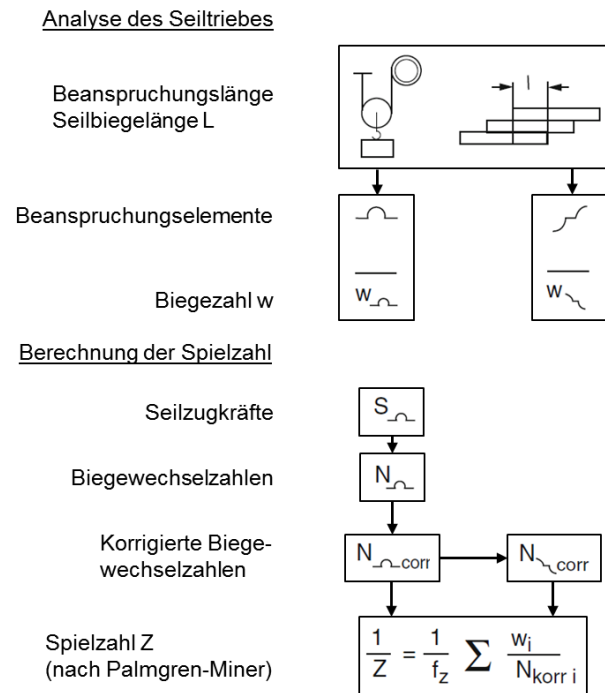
Analyse des Seiltriebes

Beanspruchungslänge Seilbiegelänge L

l

Beanspruchungselemente

Biegezahl w

$w_{⌒}$

$w_{\sim}$

Berechnung der Spielzahl

Seilzugkräfte

$S_{⌒}$

Biegewechselzahlen

$N_{⌒}$

Korrigierte Biegewechselzahlen

$N_{⌒corr}$

$N_{\sim corr}$

Spielzahl Z (nach Palmgren-Miner)

$\frac{1}{Z} = \frac{1}{f_z} \sum \frac{w_i}{N_{korr\ i}}$